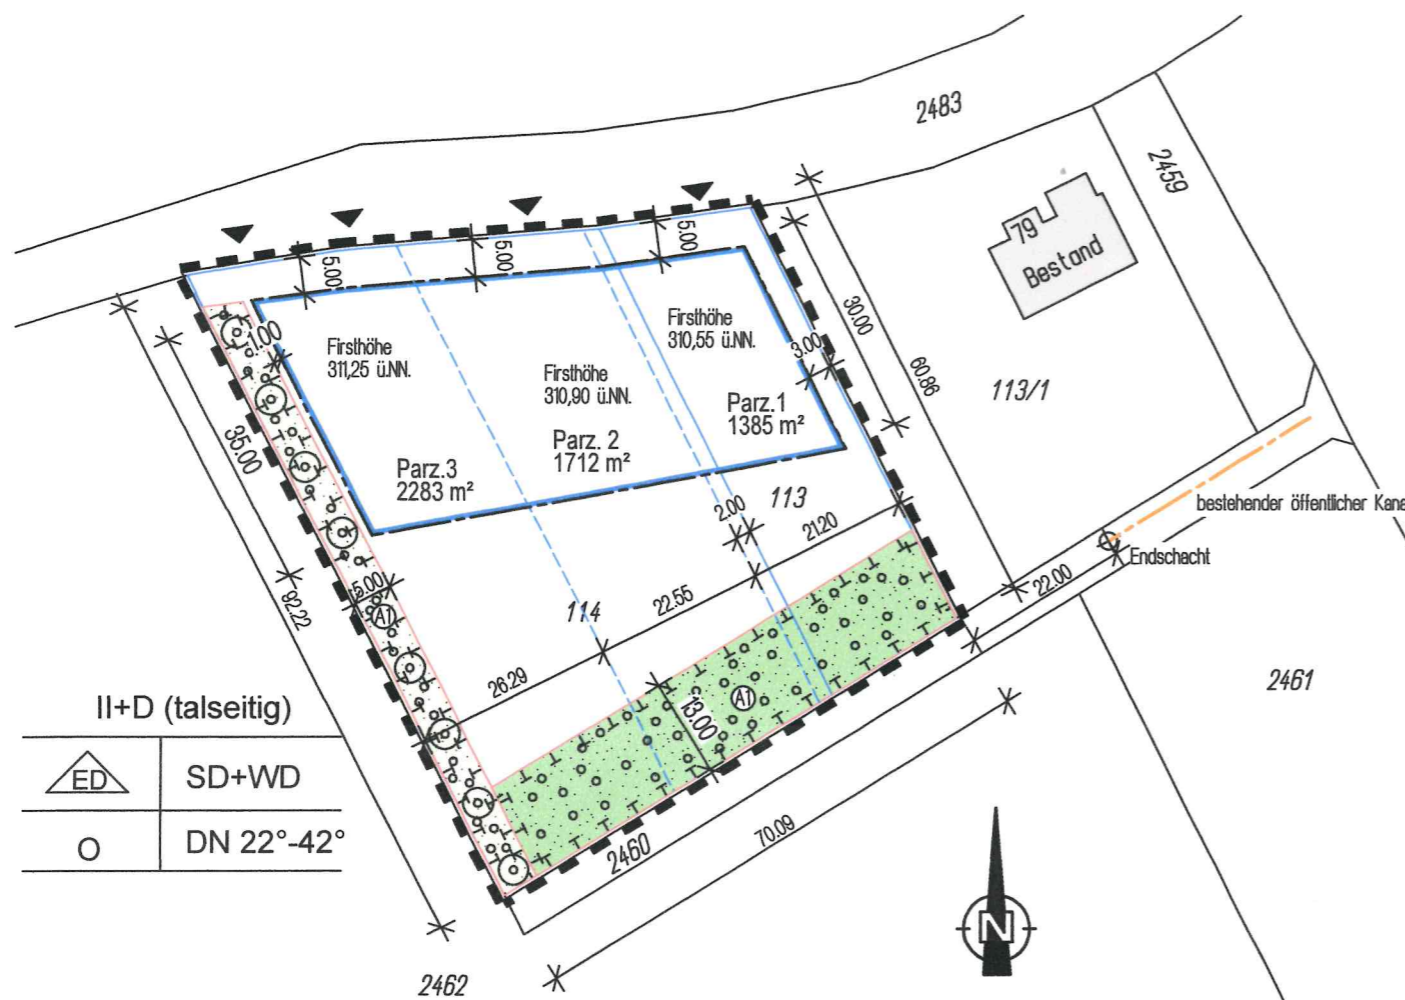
2483

2459

79
Bestand

5.00
5.00
5.00

1.00

Firsthöhe
311,25 ü.NN.

Firsthöhe
310,90 ü.NN.

Firsthöhe
310,55 ü.NN.

30.00

3.00

60.86

113/1

Parz. 1
1385 m²

Parz. 2
1712 m²

Parz.3
2283 m²

35.00

2.00

113

21.20

bestehender öffentlicher Kana

Endschacht

22.00

5.00

A1

114

22.55

82.22

26.29

13.00

A1

2461

II+D (talseitig)

| ED | SD+WD |
|---|---|
| O | DN 22°-42° |

2460

70.09

N

2462